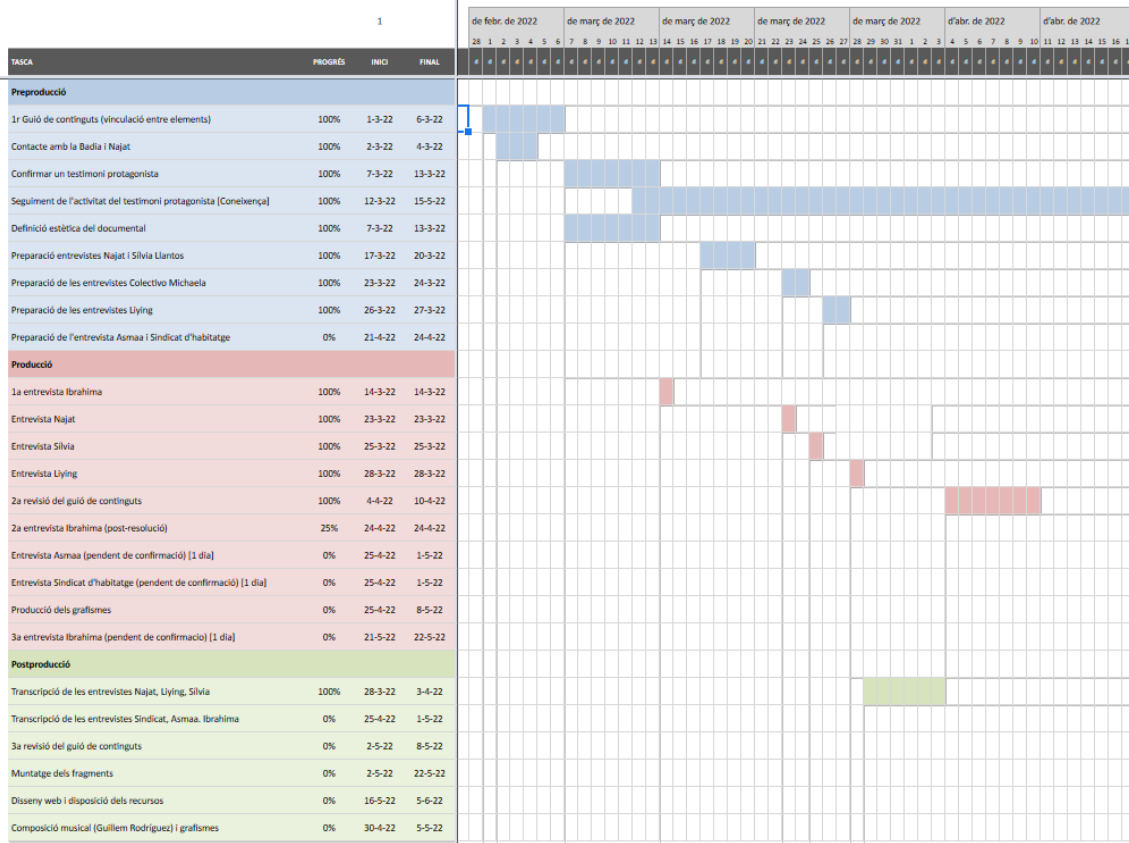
1

de febr. de 2022 | de març de 2022 | de març de 2022 | de març de 2022 | de març de 2022 | d'abr. de 2022 | d'abr. de 2022

28 1 2 3 4 5 6 7 8 9 10 11 12 13 14 15 16 17 18 19 20 21 22 23 24 25 26 27 28 29 30 31 1 2 3 4 5 6 7 8 9 10 11 12 13 14 15 16

| TASCA | PROGRÉS | INICI | FINAL |
|---|---|---|---|
| Preproducció | | | |
| 1r Guió de continguts (vinculació entre elements) | 100% | 1-3-22 | 6-3-22 |
| Contacte amb la Badia i Najat | 100% | 2-3-22 | 4-3-22 |
| Confirmar un testimoni protagonista | 100% | 7-3-22 | 13-3-22 |
| Seguiment de l'activitat del testimoni protagonista [Coneixença] | 100% | 12-3-22 | 15-5-22 |
| Definició estètica del documental | 100% | 7-3-22 | 13-3-22 |
| Preparació entrevistes Najat i Silvia Llantos | 100% | 17-3-22 | 20-3-22 |
| Preparació de les entrevistes Colectivo Michaela | 100% | 23-3-22 | 24-3-22 |
| Preparació de les entrevistes Liying | 100% | 26-3-22 | 27-3-22 |
| Preparació de l'entrevista Asmaa i Sindicat d'habitatge | 0% | 21-4-22 | 24-4-22 |
| Producció | | | |
| 1a entrevista Ibrahima | 100% | 14-3-22 | 14-3-22 |
| Entrevista Najat | 100% | 23-3-22 | 23-3-22 |
| Entrevista Silvia | 100% | 25-3-22 | 25-3-22 |
| Entrevista Liying | 100% | 28-3-22 | 28-3-22 |
| 2a revisió del guió de continguts | 100% | 4-4-22 | 10-4-22 |
| 2a entrevista Ibrahima (post-resolució) | 25% | 24-4-22 | 24-4-22 |
| Entrevista Asmaa (pendent de confirmació) [1 dia] | 0% | 25-4-22 | 1-5-22 |
| Entrevista Sindicat d'habitatge (pendent de confirmació) [1 dia] | 0% | 25-4-22 | 1-5-22 |
| Producció dels grafismes | 0% | 25-4-22 | 8-5-22 |
| 3a entrevista Ibrahima (pendent de confirmacio) [1 dia] | 0% | 21-5-22 | 22-5-22 |
| Postproducció | | | |
| Transcripció de les entrevistes Najat, Liying, Silvia | 100% | 28-3-22 | 3-4-22 |
| Transcripció de les entrevistes Sindicat, Asmaa. Ibrahima | 0% | 25-4-22 | 1-5-22 |
| 3a revisió del guió de continguts | 0% | 2-5-22 | 8-5-22 |
| Muntatge dels fragments | 0% | 2-5-22 | 22-5-22 |
| Disseny web i disposició dels recursos | 0% | 16-5-22 | 5-6-22 |
| Composició musical (Guillem Rodríguez) i grafismes | 0% | 30-4-22 | 5-5-22 |